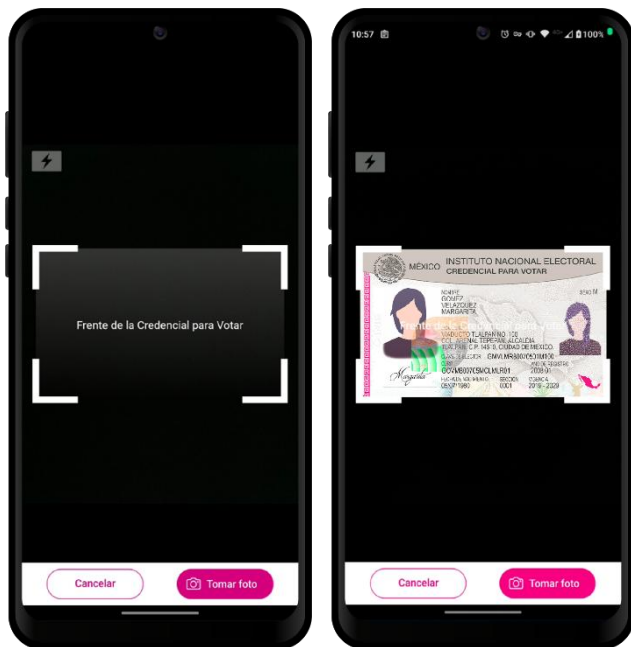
Frente de la Credencial para Votar

Cancelar

Tomar foto

10:57

100%

MÉXICO INSTITUTO NACIONAL ELECTORAL CREDENCIAL PARA VOTAR

NOMBRE
GOMEZ
VELAZQUEZ
MARGARITA

DOMICILIO
VIADUCTO TLALPAN NO. 100
COL. ARENAL TEPEPAN ALCALDIA
TLALPAN C.P. 14610 CIUDAD DE MEXICO

CLAVE DE ELECTOR GMVLMR80070501M100

CURP GOVM800705MCLMLR01

AÑO DE REGISTRO 2008 00

FECHA DE NACIMIENTO 05/07/1980

SECCIÓN 0001

VIGENCIA 2019 - 2029

SEXO M

Margarita

Frente de la Credencial para Votar

Cancelar

Tomar foto